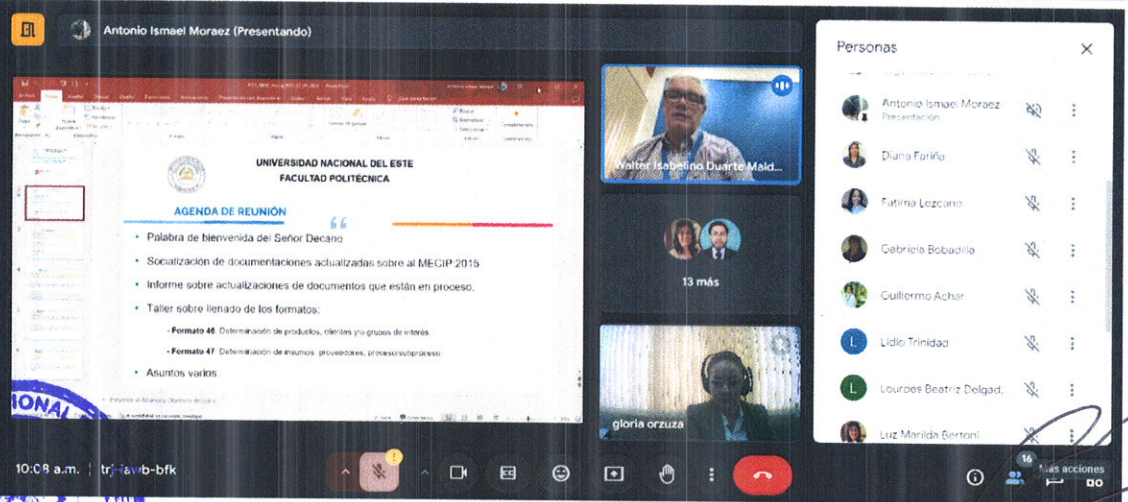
Antonio Ismael Moraez (Presentando)

UNIVERSIDAD NACIONAL DEL ESTE
FACULTAD POLITÉCNICA

AGENDA DE REUNIÓN

• Palabra de bienvenida del Señor Decano
• Socialización de documentaciones actualizadas sobre al MECIP:2015
• Informe sobre actualizaciones de documentos que están en proceso.
• Taller sobre llenado de los formatos:
- Formato 46. Determinación de productos, clientes y/o grupos de interés
- Formato 47. Determinación de insumos, proveedores, procesos/subproceso.
• Asuntos varios

Walter Isabelino Duarte Mald...

13 más

gloria orzuza

Personas

Antonio Ismael Moraez
Presentación
Diana Fariña
Fatima Lezcano
Gabriela Bobadilla
Guillermo Achar
Lidio Trinidad
Lourdes Beatriz Delgad.
Luz Marilda Bertoni

10:08 a.m. | trj-iawb-bfk

16
Más acciones